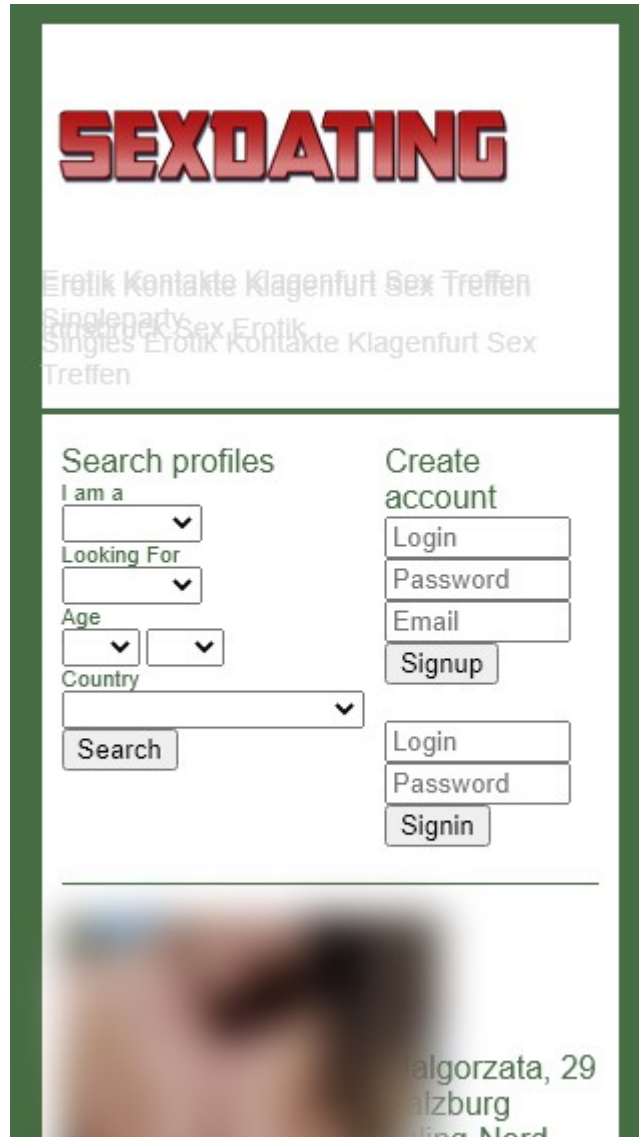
SEXDATING

Erotik Kontakte Klagenfurt Sex Treffen

Singleparty Innsbruck Sex Erotik

Singles Erotik Kontakte Klagenfurt Sex Treffen

Search profiles
I am a
Looking For
Age
Country
Search

Create account
Login
Password
Email
Signup

Login
Password
Signin

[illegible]algorzata, 29
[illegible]alzburg
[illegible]